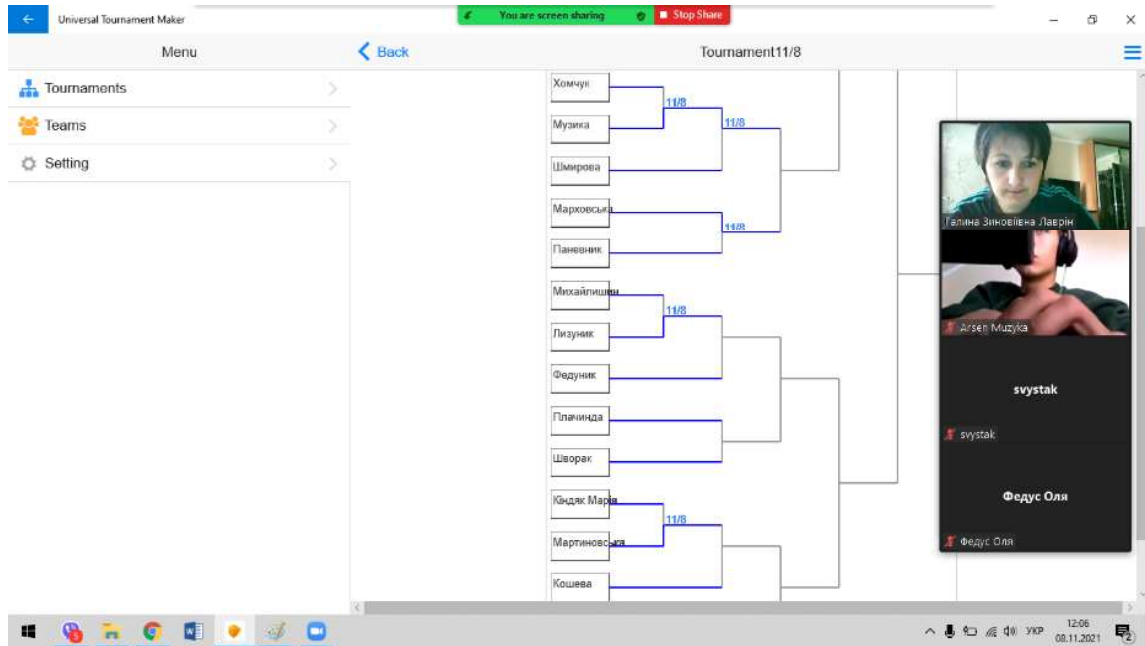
Universal Tournament Maker

You are screen sharing

Stop Share

Menu

Back

Tournament11/8

Tournaments

Teams

Setting

Хомчук

11/8

Музика

11/8

Шмирова

Марховська

11/8

Паневник

Михайлишин

11/8

Лизуник

Федуник

Плачинда

Шворак

Кіндяк Марія

11/8

Мартиновська

Кошева

Галина Зиновіївна Лаврін

Arsen Muzyka

svystak

svystak

Федус Оля

Федус Оля

УКР

12:06
08.11.2021

2